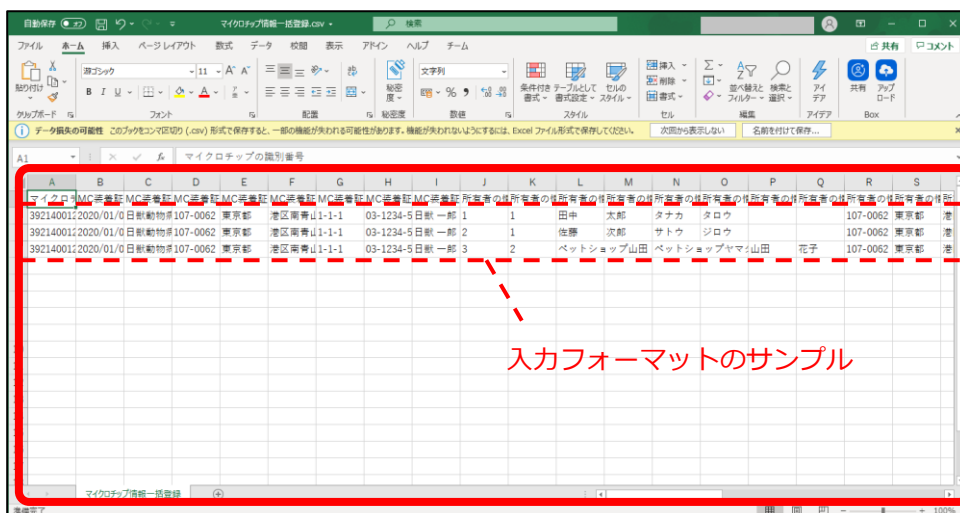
自動保存 オフ マイクロチップ情報一括登録.csv 検索

ファイル ホーム 挿入 ページレイアウト 数式 データ 校閲 表示 アドイン ヘルプ チーム 共有 コメント

貼り付け 游ゴシック 11 A A 文字列 条件付き書式 テーブルとして書式設定 セルのスタイル 挿入 削除 書式 並べ替えとフィルター 検索と選択 アイデア 共有 アップロード

クリップボード フォント 配置 秘密度 数値 スタイル セル 編集 アイデア Box

データ損失の可能性 このブックをコンマ区切り (.csv) 形式で保存すると、一部の機能が失われる可能性があります。機能が失われないようにするには、Excel ファイル形式で保存してください。 次回から表示しない 名前を付けて保存...

A1 マイクロチップの識別番号

| | A | B | C | D | E | F | G | H | I | J | K | L | M | N | O | P | Q | R | S |
|---|---|---|---|---|---|---|---|---|---|---|---|---|---|---|---|---|---|---|---|
| 1 | マイクロチ | MC装着証 | MC装着証 | MC装着証 | MC装着証 | MC装着証 | MC装着証 | MC装着証 | MC装着証 | 所有者の性 | 所有者の性 | 所有者の性 | 所有者の性 | 所有者の性 | 所有者の性 | 所有者の性 | 所有者の性 | 所有者の性 | 所有者の性 |
| 2 | 39214001 | 2020/01/0 | 日獣動物 | 107-0062 | 東京都 | 港区南青山 | 1-1-1 | 03-1234-5 | 日獣 一郎 | 1 | 1 | 田中 | 太郎 | タナカ | タロウ | | | 107-0062 | 東京都 |
| 3 | 39214001 | 2020/01/0 | 日獣動物 | 107-0062 | 東京都 | 港区南青山 | 1-1-1 | 03-1234-5 | 日獣 一郎 | 2 | 1 | 佐藤 | 次郎 | サトウ | ジロウ | | | 107-0062 | 東京都 |
| 4 | 39214001 | 2020/01/0 | 日獣動物 | 107-0062 | 東京都 | 港区南青山 | 1-1-1 | 03-1234-5 | 日獣 一郎 | 3 | 2 | ペットショップ山田 | | ペットショップヤマ | | 山田 | 花子 | 107-0062 | 東京都 |

入力フォーマットのサンプル

マイクロチップ情報一括登録

準備完了 100%